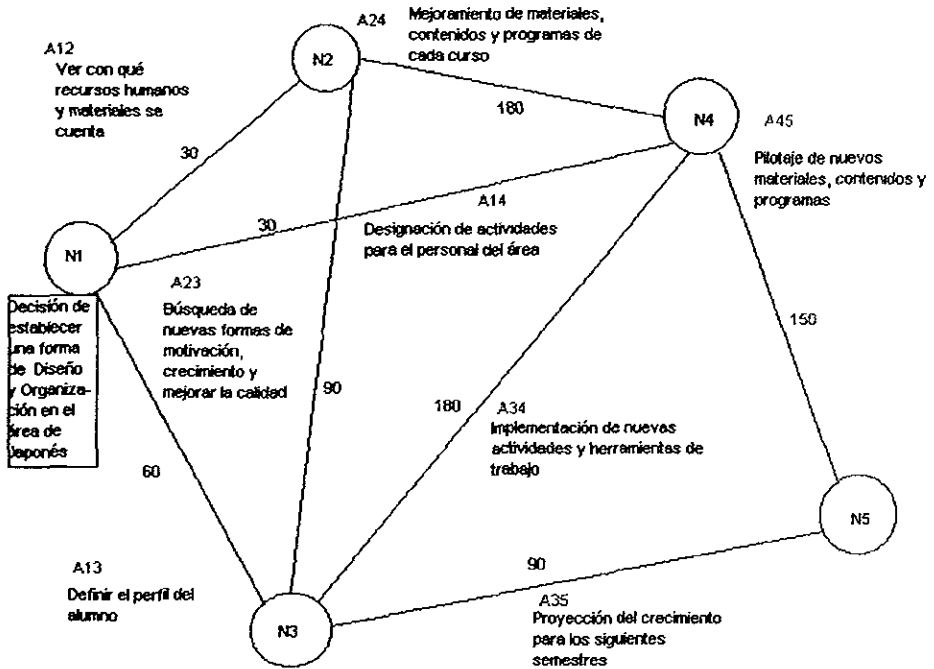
A24

Mejoramiento de materiales, contenidos y programas de cada curso

A12

Ver con qué recursos humanos y materiales se cuenta

N2

180

N4

A45

Pilotaje de nuevos materiales, contenidos y programas

30

A14

30

Designación de actividades para el personal del área

N1

A23

Decisión de establecer una forma de Diseño y Organización en el área de Japonés

Búsqueda de nuevas formas de motivación, crecimiento y mejorar la calidad

150

90

180

A34

Implementación de nuevas actividades y herramientas de trabajo

60

N5

A13

90

Definir el perfil del alumno

A35

N3

Proyección del crecimiento para los siguientes semestres